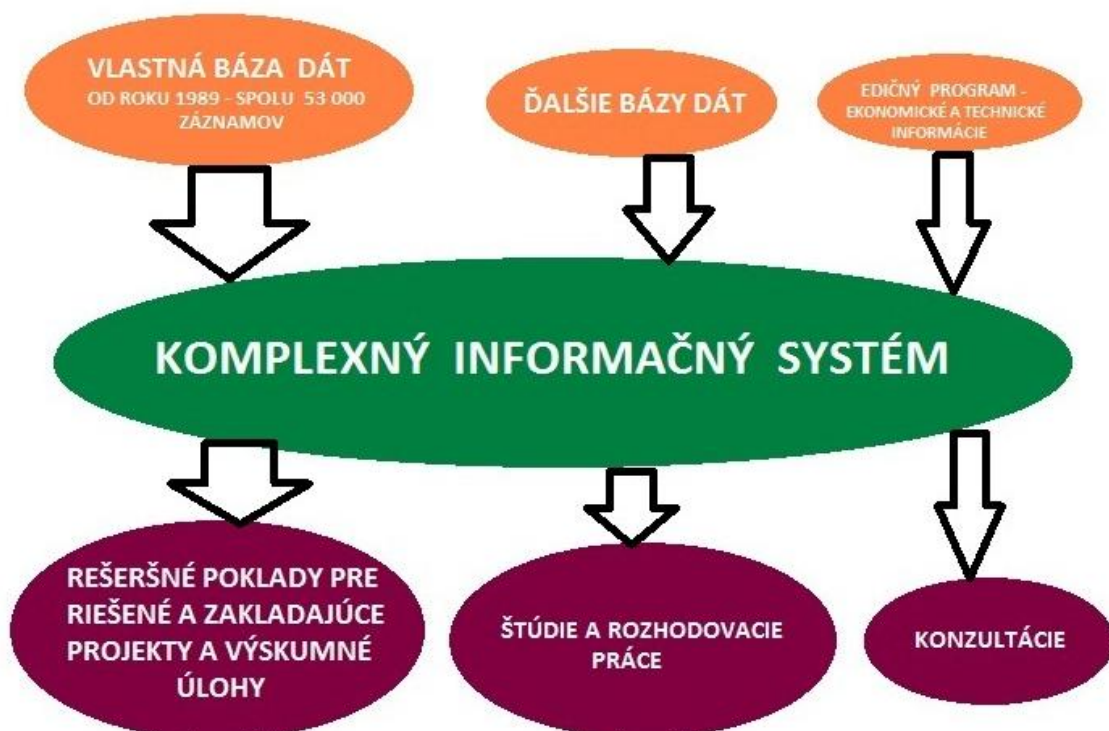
VLASTNÁ BÁZA DÁT
OD ROKU 1989 - SPOLU 53 000 ZÁZNAMOV

ĎALŠIE BÁZY DÁT

EDIČNÝ PROGRAM - EKONOMICKÉ A TECHNICKÉ INFORMÁCIE

KOMPLEXNÝ INFORMAČNÝ SYSTÉM

REŠERŠNÉ POKLADY PRE RIEŠENÉ A ZAKLADAJÚCE PROJEKTY A VÝSKUMNÉ ÚLOHY

ŠTÚDIE A ROZHODOVACIE PRÁCE

KONZULTÁCIE